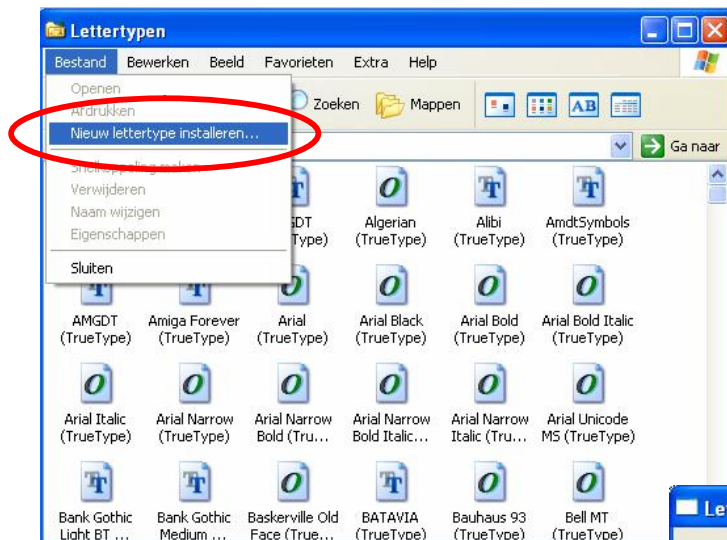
Lettertypen

Bestand Bewerken Beeld Favorieten Extra Help

Openen
Afdrukken
Nieuw lettertype installeren...
Snelkoppeling maken
Verwijderen
Naam wijzigen
Eigenschappen
Sluiten

Zoeken Mappen

Ga naar

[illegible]GDT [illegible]Type)
Algerian (TrueType)
Alibi (TrueType)
AmdtSymbols (TrueType)
AMGDT (TrueType)
Amiga Forever (TrueType)
Arial (TrueType)
Arial Black (TrueType)
Arial Bold (TrueType)
Arial Bold Italic (TrueType)
Arial Italic (TrueType)
Arial Narrow (TrueType)
Arial Narrow Bold (Tru...
Arial Narrow Bold Italic...
Arial Narrow Italic (Tru...
Arial Unicode MS (TrueType)
Bank Gothic Light BT ...
Bank Gothic Medium ...
Baskerville Old Face (TrueType)
BATAVIA (TrueType)
Bauhaus 93 (TrueType)
Bell MT (TrueType)

Le